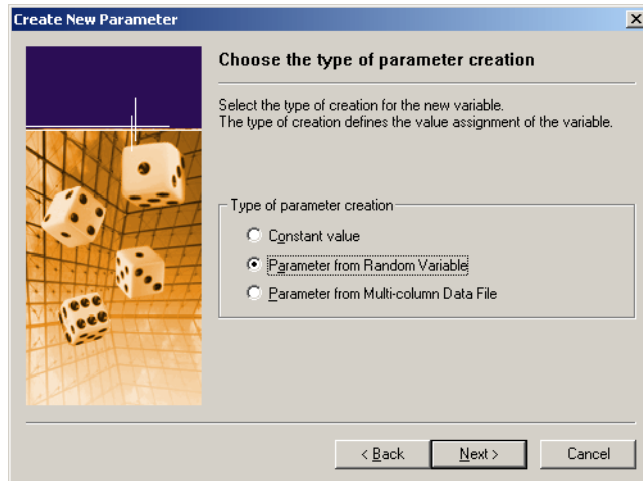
Create New Parameter

Choose the type of parameter creation

Select the type of creation for the new variable.
The type of creation defines the value assignment of the variable.

Type of parameter creation

Constant value

Parameter from Random Variable

Parameter from Multi-column Data File

< Back

Next >

Cancel